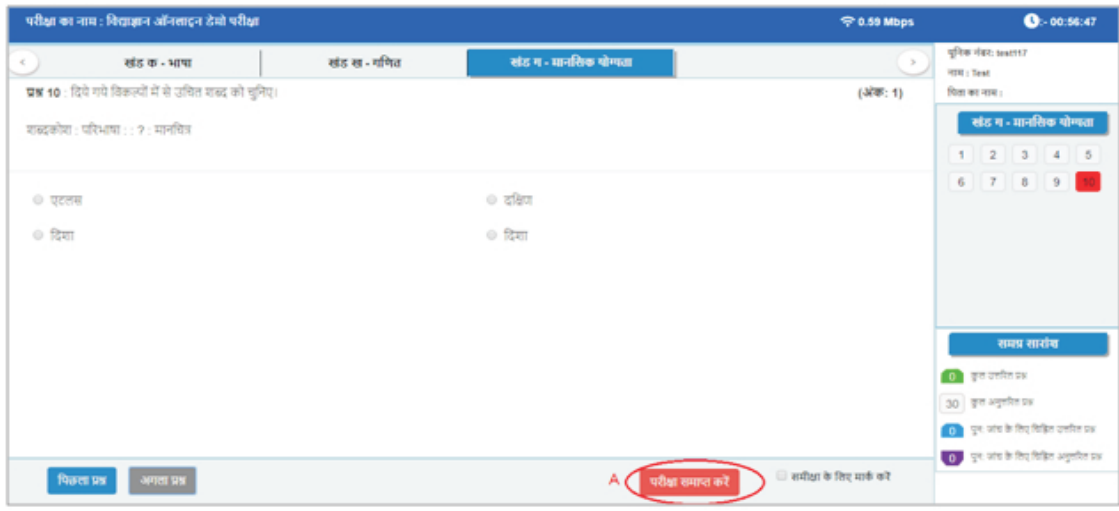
परीक्षा का नाम : विद्याज्ञान ऑनलाइन डेमो परीक्षा

0.59 Mbps

:- 00:56:47

खंड क - भाषा

खंड ख - गणित

खंड ग - मानसिक योग्यता

प्रश्न 10 : दिये गये विकल्पों में से उचित शब्द को चुनिए।

(अंक: 1)

शब्दकोश : परिभाषा : : ? : मानचित्र

एटलस

दक्षिण

दिशा

दिशा

पिछला प्रश्न

अगला प्रश्न

A

परीक्षा समाप्त करें

समीक्षा के लिए मार्क करें

यूनिक नंबर: test117

नाम : Test

पिता का नाम :

खंड ग - मानसिक योग्यता

| 1 | 2 | 3 | 4 | 5 |
|---|---|---|---|---|
| 6 | 7 | 8 | 9 | 10 |

समग्र सारांश

0 कुल उत्तरित प्रश्न

30 कुल अनुत्तरित प्रश्न

0 पुन: जांच के लिए चिह्नित उत्तरित प्रश्न

0 पुन: जांच के लिए चिह्नित अनुत्तरित प्रश्न